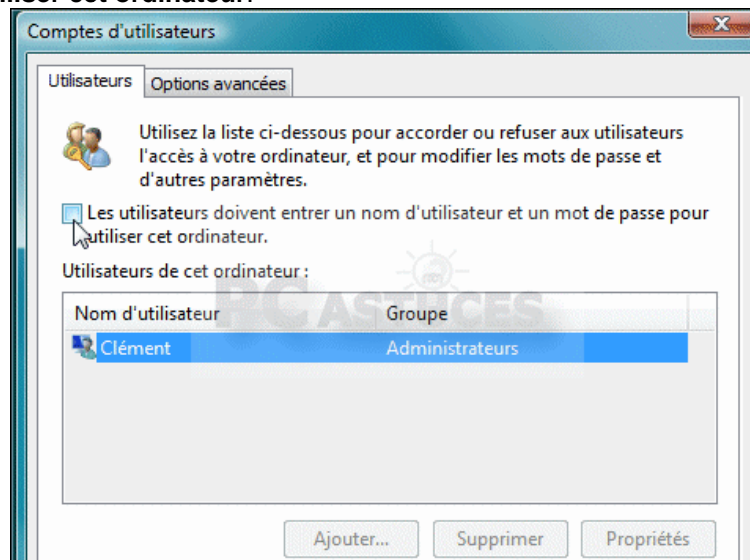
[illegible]iliser cet ordinateur.

Comptes d'utilisateurs

Utilisateurs | Options avancées

Utilisez la liste ci-dessous pour accorder ou refuser aux utilisateurs l'accès à votre ordinateur, et pour modifier les mots de passe et d'autres paramètres.

Les utilisateurs doivent entrer un nom d'utilisateur et un mot de passe pour utiliser cet ordinateur.

Utilisateurs de cet ordinateur :

| Nom d'utilisateur | Groupe |
|---|---|
| Clément | Administrateurs |

PC ASTUCES

Ajouter... | Supprimer | Propriétés